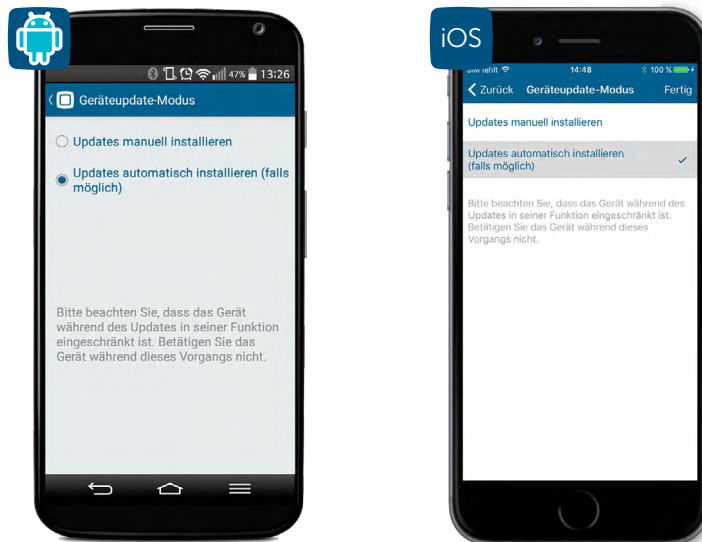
47% 13:26

Geräteupdate-Modus

Updates manuell installieren

Updates automatisch installieren (falls möglich)

Bitte beachten Sie, dass das Gerät während des Updates in seiner Funktion eingeschränkt ist. Betätigen Sie das Gerät während dieses Vorgangs nicht.

iOS

SIM fehlt 14:48 100 %

Zurück Geräteupdate-Modus Fertig

Updates manuell installieren

Updates automatisch installieren (falls möglich)

Bitte beachten Sie, dass das Gerät während des Updates in seiner Funktion eingeschränkt ist. Betätigen Sie das Gerät während dieses Vorgangs nicht.